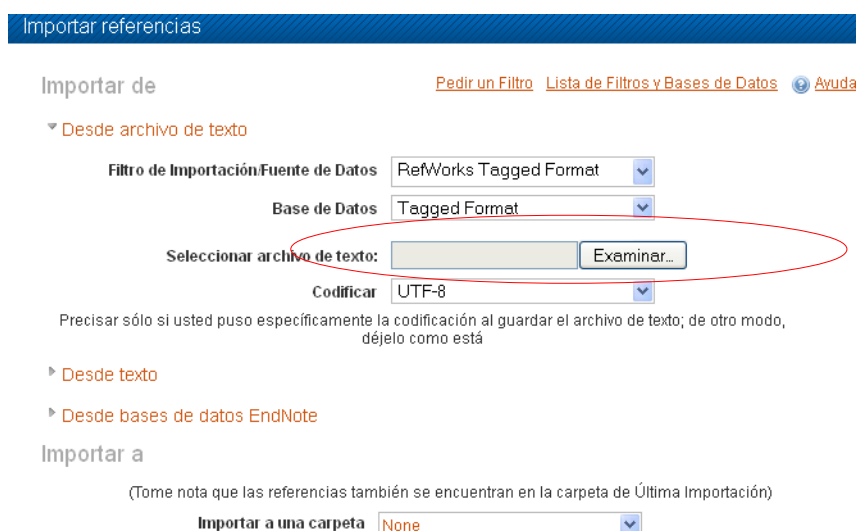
Importar referencias

Importar de

Pedir un Filtro Lista de Filtros y Bases de Datos Ayuda

Desde archivo de texto

Filtro de Importación/Fuente de Datos RefWorks Tagged Format

Base de Datos Tagged Format

Seleccionar archivo de texto: Examinar...

Codificar UTF-8

Precisar sólo si usted puso específicamente la codificación al guardar el archivo de texto; de otro modo, déjelo como está

Desde texto

Desde bases de datos EndNote

Importar a

(Tome nota que las referencias también se encuentran en la carpeta de Última Importación)

Importar a una carpeta None